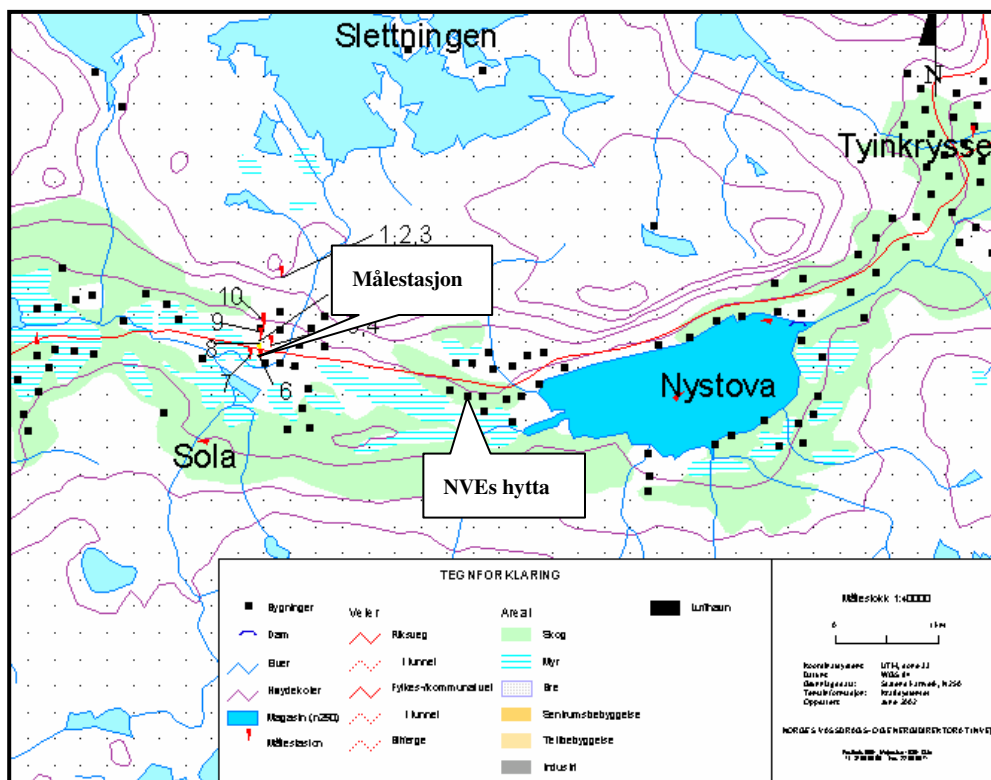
Slettningen

N

Tyinkrysse

1,2,3

Målestasjon

10

9

5,4

8

7

6

Nystova

Sola

NVEs hytta

TEGNFORKLARING

Bygninger
Dam
Elver
Høydekoter
Magasin (n250)
Målestasjon

Veier
Riksveg
Tunnel
Fylkes-/kommunalvei
Tunnel
Bilferge

Areal
Skog
Myr
Bre
Sentrumsbebyggelse
Tettbebyggelse
Industri

Lufthavn

Målestokk 1:40000

0

Koordinatsystem: UTM, sone 33
Datum: WGS 84
Grunnlagsdata: Statens kartverk, N250
Tematisk informasjon: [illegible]
Opprettet: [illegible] 2002

NORGES VASSDRAGS- OG ENERGIDIREKTORAT (NVE)

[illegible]